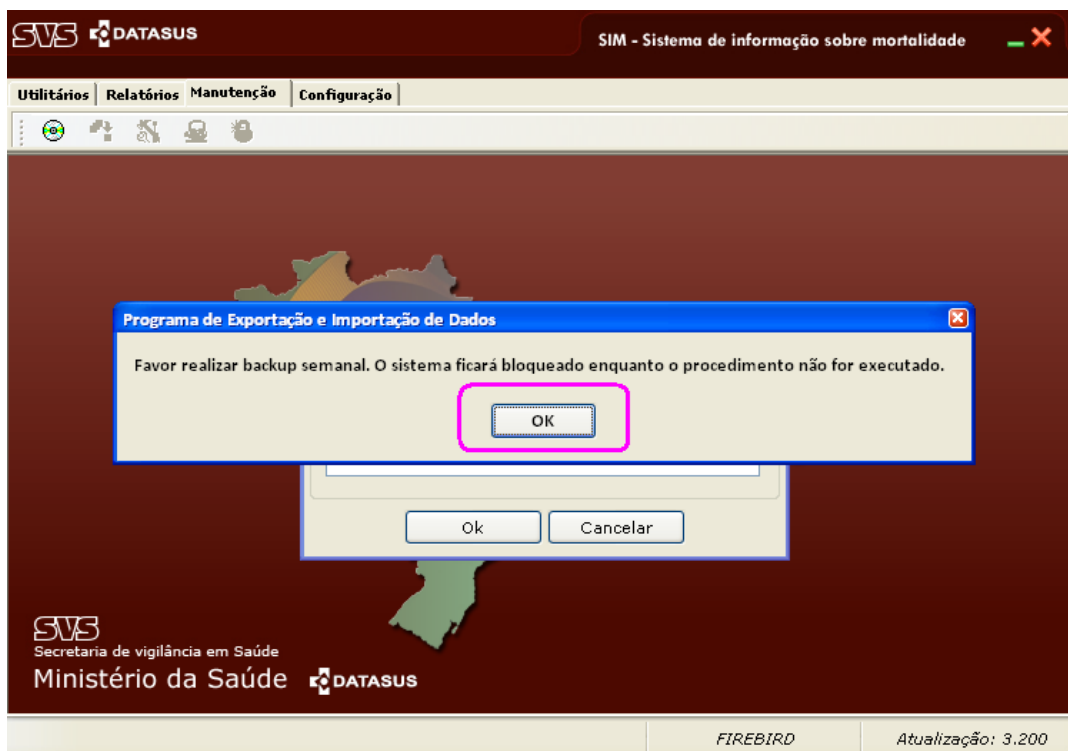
SVS DATASUS

SIM - Sistema de informação sobre mortalidade

Utilitários | Relatórios | Manutenção | Configuração

Programa de Exportação e Importação de Dados

Favor realizar backup semanal. O sistema ficará bloqueado enquanto o procedimento não for executado.

OK

Ok

Cancelar

SVS
Secretaria de vigilância em Saúde
Ministério da Saúde DATASUS

FIREBIRD

Atualização: 3.200